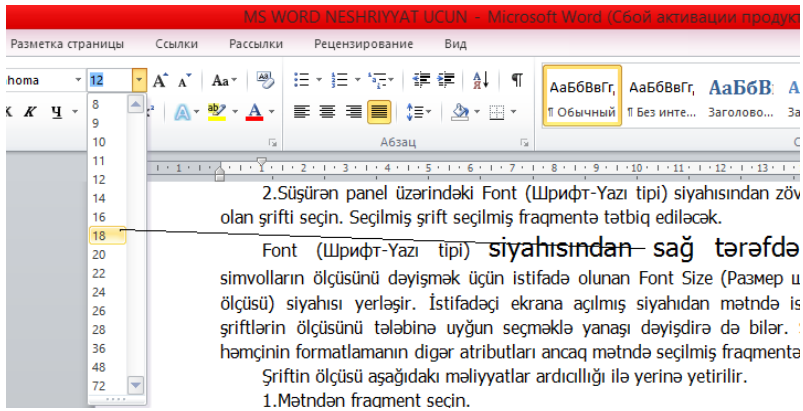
MS WORD NESHRIYYAT UCUN - Microsoft Word (Сбой активации продукт

Разметка страницы Ссылки Рассылки Рецензирование Вид

homa 12

8
9
10
11
12
14
16
18
20
22
24
26
28
36
48
72

Ж К Ч

АаБбВвГг, АаБбВвГг, АаБбВ: Аа
¶ Обычный ¶ Без инте... Заголово... За

Абзац

2.Süşürən panel üzərindəki Font (Шрифт-Yazı tipi) siyahısından zöv olan şrifti seçin. Seçilmiş şrift seçilmiş fraqmentə tətbiq ediləcək.

Font (Шрифт-Yazı tipi) siyahısından sağ tərəfdə simvolların ölçüsünü dəyişmək üçün istifadə olunan Font Size (Размер ш ölçüsü) siyahısı yerləşir. İstifadəçi ekrana açılmış siyahıdan mətndə is şriftlərin ölçüsünü tələbinə uyğun seçməklə yanaşı dəyişdirə də bilər. həmçinin formatlamanın digər atributları ancaq mətndə seçilmiş fraqmentə

Şriftin ölçüsü aşağıdakı məliyyatlar ardıcıllığı ilə yerinə yetirilir.

1.Mətndən fragment seçin.